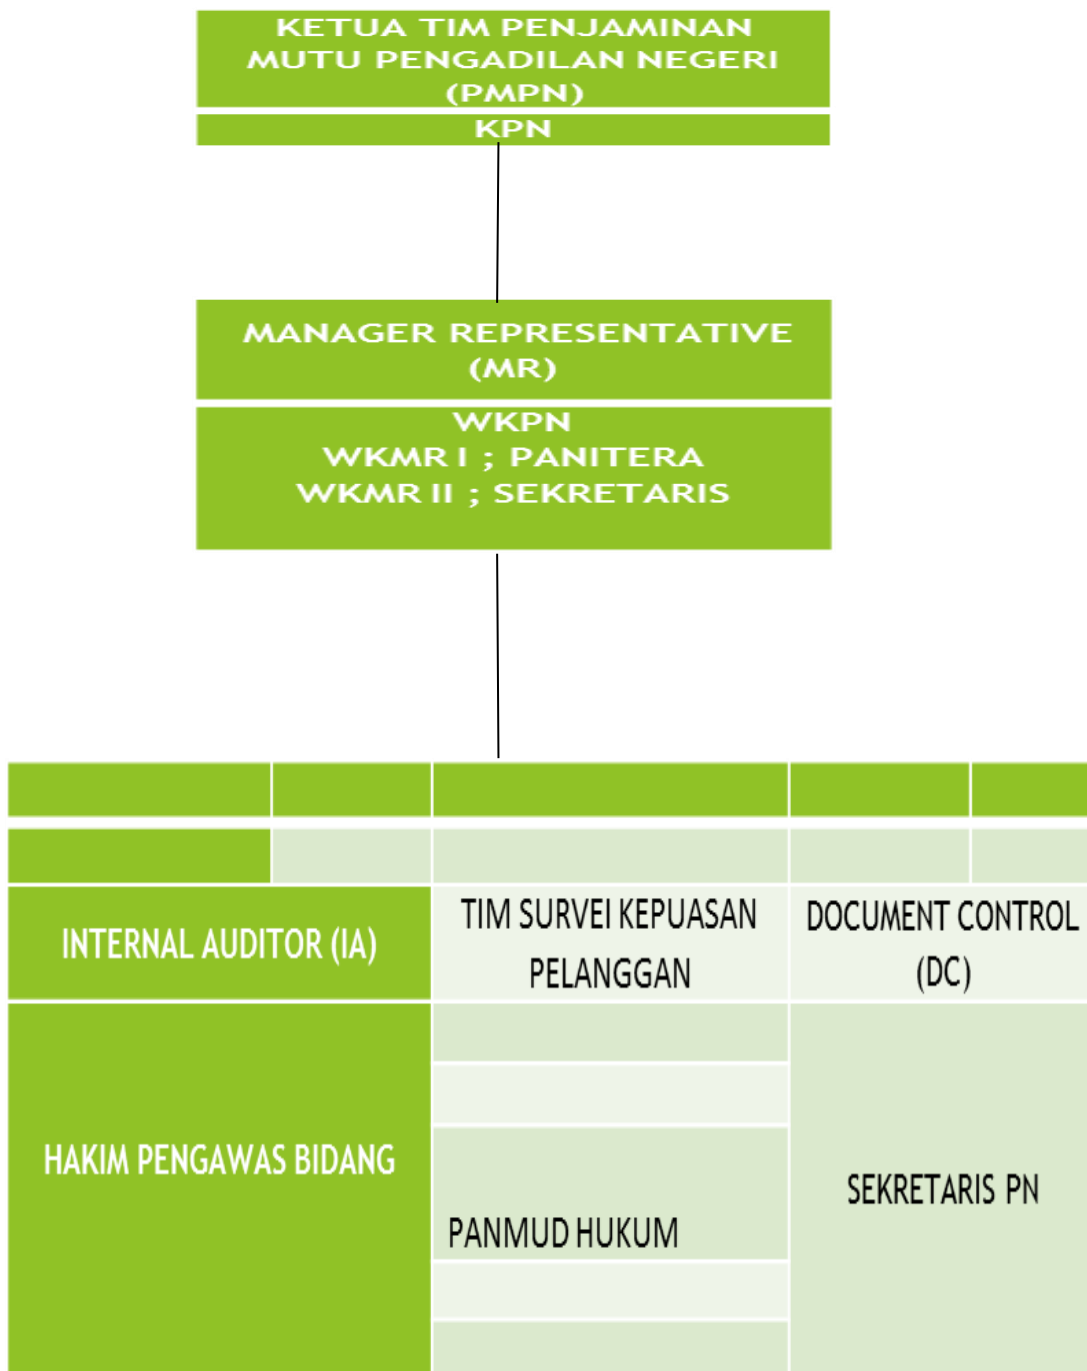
KETUA TIM PENJAMINAN MUTU PENGADILAN NEGERI (PMPN)

KPN

MANAGER REPRESENTATIVE (MR)

WKPN
WKMR I ; PANITERA
WKMR II ; SEKRETARIS

| INTERNAL AUDITOR (IA) | TIM SURVEI KEPUASAN PELANGGAN | DOCUMENT CONTROL (DC) |
|---|---|---|
| HAKIM PENGAWAS BIDANG | PANMUD HUKUM | SEKRETARIS PN |